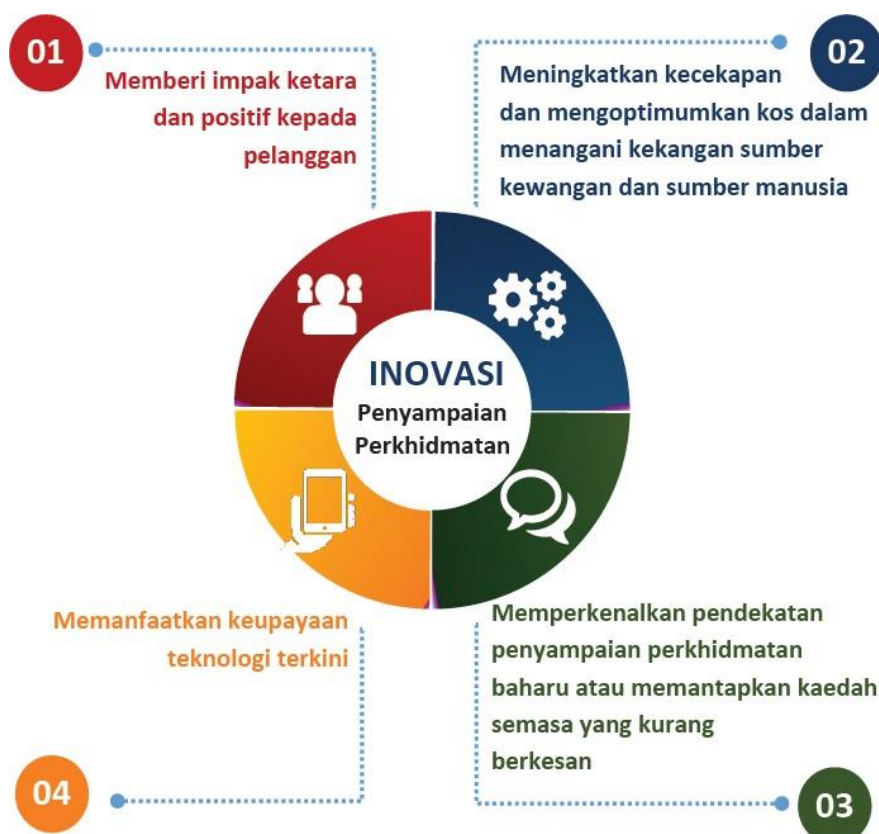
01

Memberi impak ketara dan positif kepada pelanggan

02

Meningkatkan kecekapan dan mengoptimumkan kos dalam menangani kekangan sumber kewangan dan sumber manusia

INOVASI
Penyampaian Perkhidmatan

Memanfaatkan keupayaan teknologi terkini

Memperkenalkan pendekatan penyampaian perkhidmatan baharu atau memantapkan kaedah semasa yang kurang berkesan

04

03